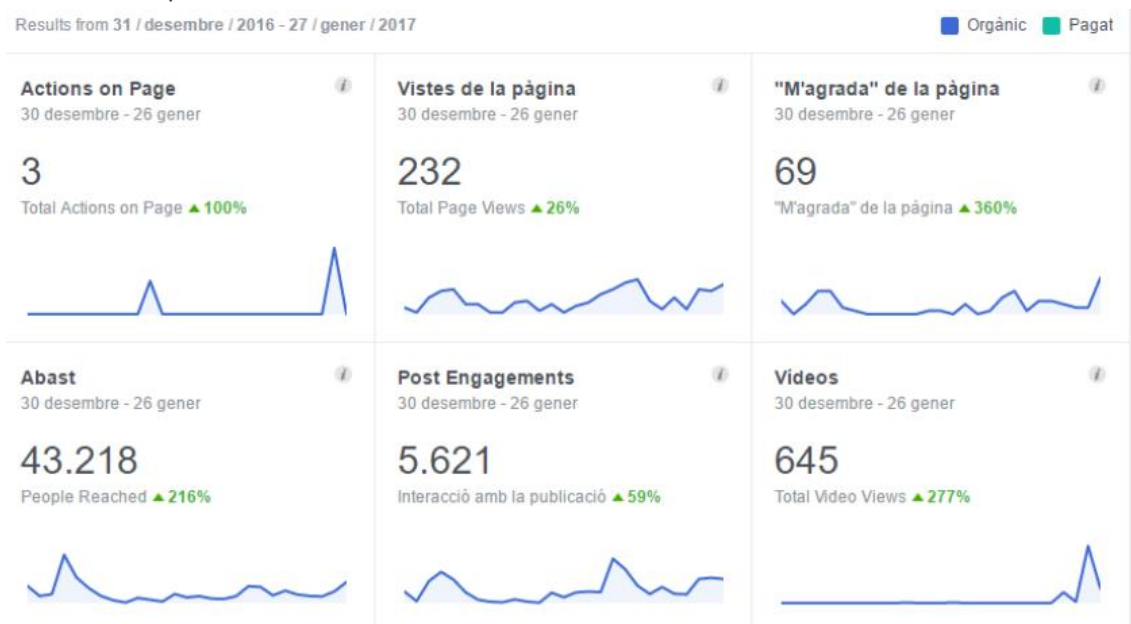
Results from 31 / desembre / 2016 - 27 / gener / 2017

Orgànic Pagat

Actions on Page
30 desembre - 26 gener
3
Total Actions on Page ▲100%

Vistes de la pàgina
30 desembre - 26 gener
232
Total Page Views ▲26%

"M'agrada" de la pàgina
30 desembre - 26 gener
69
"M'agrada" de la pàgina ▲360%

Abast
30 desembre - 26 gener
43.218
People Reached ▲216%

Post Engagements
30 desembre - 26 gener
5.621
Interacció amb la publicació ▲59%

Vídeos
30 desembre - 26 gener
645
Total Video Views ▲277%